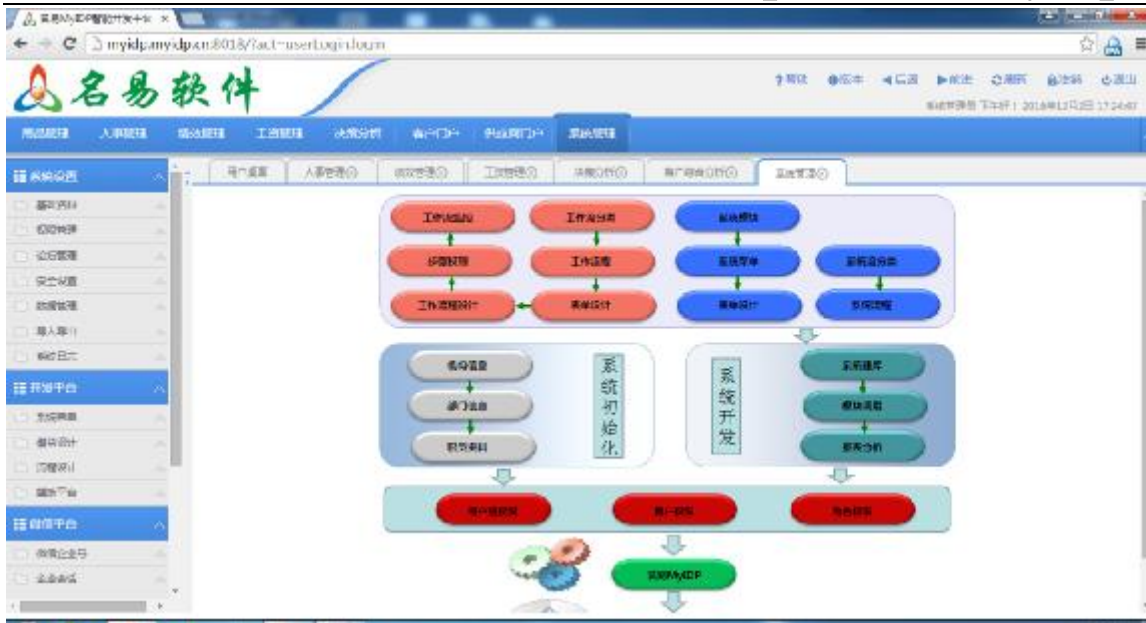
名易MyIDP智能开发平台 ×

myidp.myidp.cn:8018/?act=user.login.login

名易软件

帮助 版本 后退 前进 刷新 改密码 退出

系统时间 下午好！2016年12月28日 17:24:47

用品管理 人事管理 绩效管理 工资管理 决策分析 客户门户 供应商门户 系统管理

系统设置
基本资料
组织架构
岗位管理
安全设置
数据管理
导入导出
系统日志

开发平台
系统表单
报表设计
流程设计
微信平台

微信平台
微信公众号
企业微信

用户桌面 人事管理 绩效管理 工资管理 决策分析 客户后台分析 系统管理

工作流程设计 工作流分类 系统模块
步骤权限 工作流程 系统菜单 系统流分类
工作流程设计 表单设计 表单设计 系统流程

单位信息
部门信息
职员资料

系统初始化

系统开发

系统菜单
模块流程
报表分析

用户组权限 用户权限 角色权限

启用MyIDP